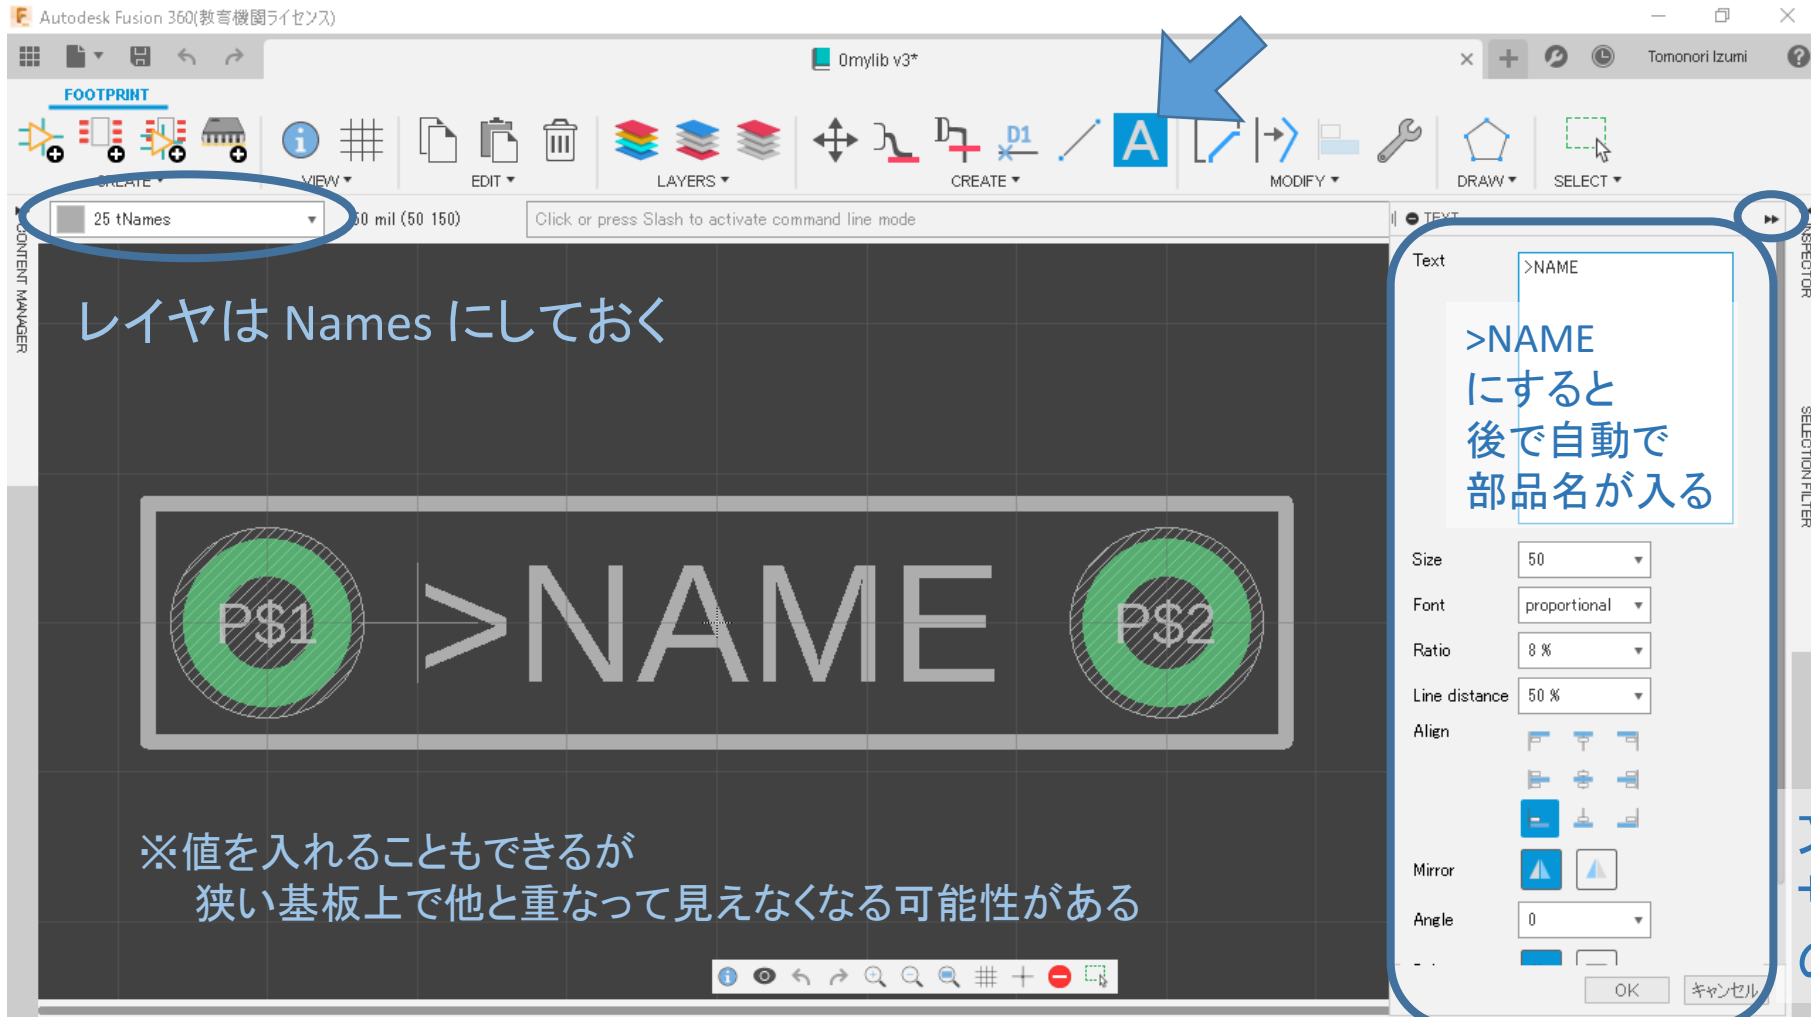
Autodesk Fusion 360(教育機関ライセンス)

0mylib v3*

Tomonori Izumi

FOOTPRINT

CREATE VIEW EDIT LAYERS CREATE MODIFY DRAW SELECT

D1

25 tNames

50 mil (50 150)

Click or press Slash to activate command line mode

TEXT

CONTENT MANAGER

INSPECTOR

SELECTION FILTER

レイヤは Names にしておく

P$1

>NAME

P$2

※値を入れることもできるが
狭い基板上で他と重なって見えなくなる可能性がある

Text >NAME

>NAME
にすると
後で自動で
部品名が入る

Size 50

Font proportional

Ratio 8 %

Line distance 50 %

Align

Mirror

Angle 0

OK キャンセル